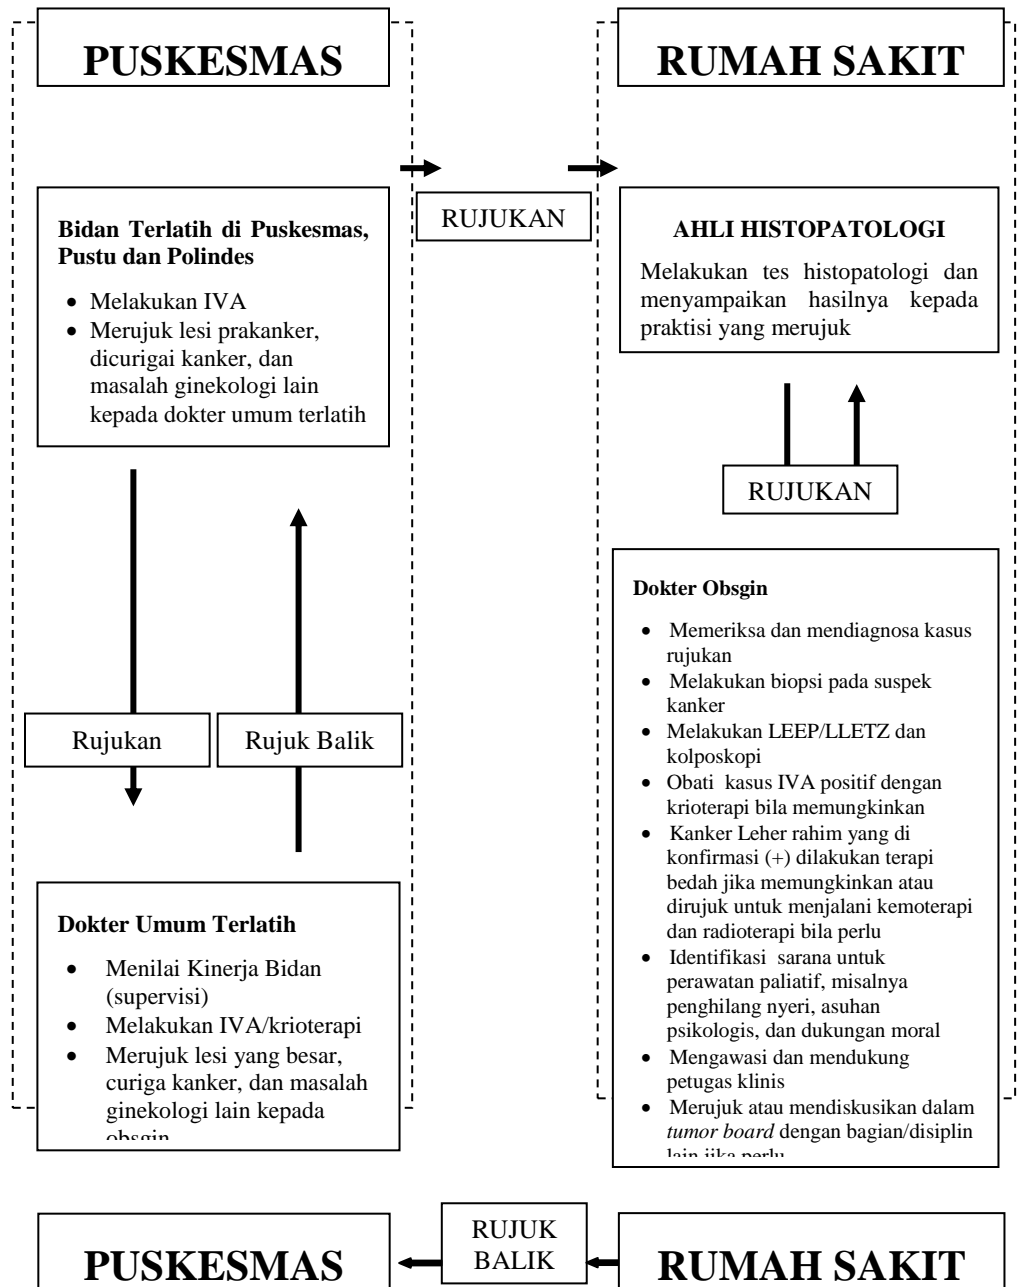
PUSKESMAS

RUMAH SAKIT

RUJUKAN

Bidan Terlatih di Puskesmas, Pustu dan Polindes

- Melakukan IVA
- Merujuk lesi prakanker, dicurigai kanker, dan masalah ginekologi lain kepada dokter umum terlatih

Rujukan

Rujuk Balik

Dokter Umum Terlatih

- Menilai Kinerja Bidan (supervisi)
- Melakukan IVA/krioterapi
- Merujuk lesi yang besar, curiga kanker, dan masalah ginekologi lain kepada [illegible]

AHLI HISTOPATOLOGI

Melakukan tes histopatologi dan menyampaikan hasilnya kepada praktisi yang merujuk

RUJUKAN

Dokter Obsgin

- Memeriksa dan mendiagnosa kasus rujukan
- Melakukan biopsi pada suspek kanker
- Melakukan LEEP/LLETZ dan kolposkopi
- Obati kasus IVA positif dengan krioterapi bila memungkinkan
- Kanker Leher rahim yang di konfirmasi (+) dilakukan terapi bedah jika memungkinkan atau dirujuk untuk menjalani kemoterapi dan radioterapi bila perlu
- Identifikasi sarana untuk perawatan paliatif, misalnya penghilang nyeri, asuhan psikologis, dan dukungan moral
- Mengawasi dan mendukung petugas klinis
- Merujuk atau mendiskusikan dalam *tumor board* dengan bagian/disiplin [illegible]

PUSKESMAS

RUJUK BALIK

RUMAH SAKIT